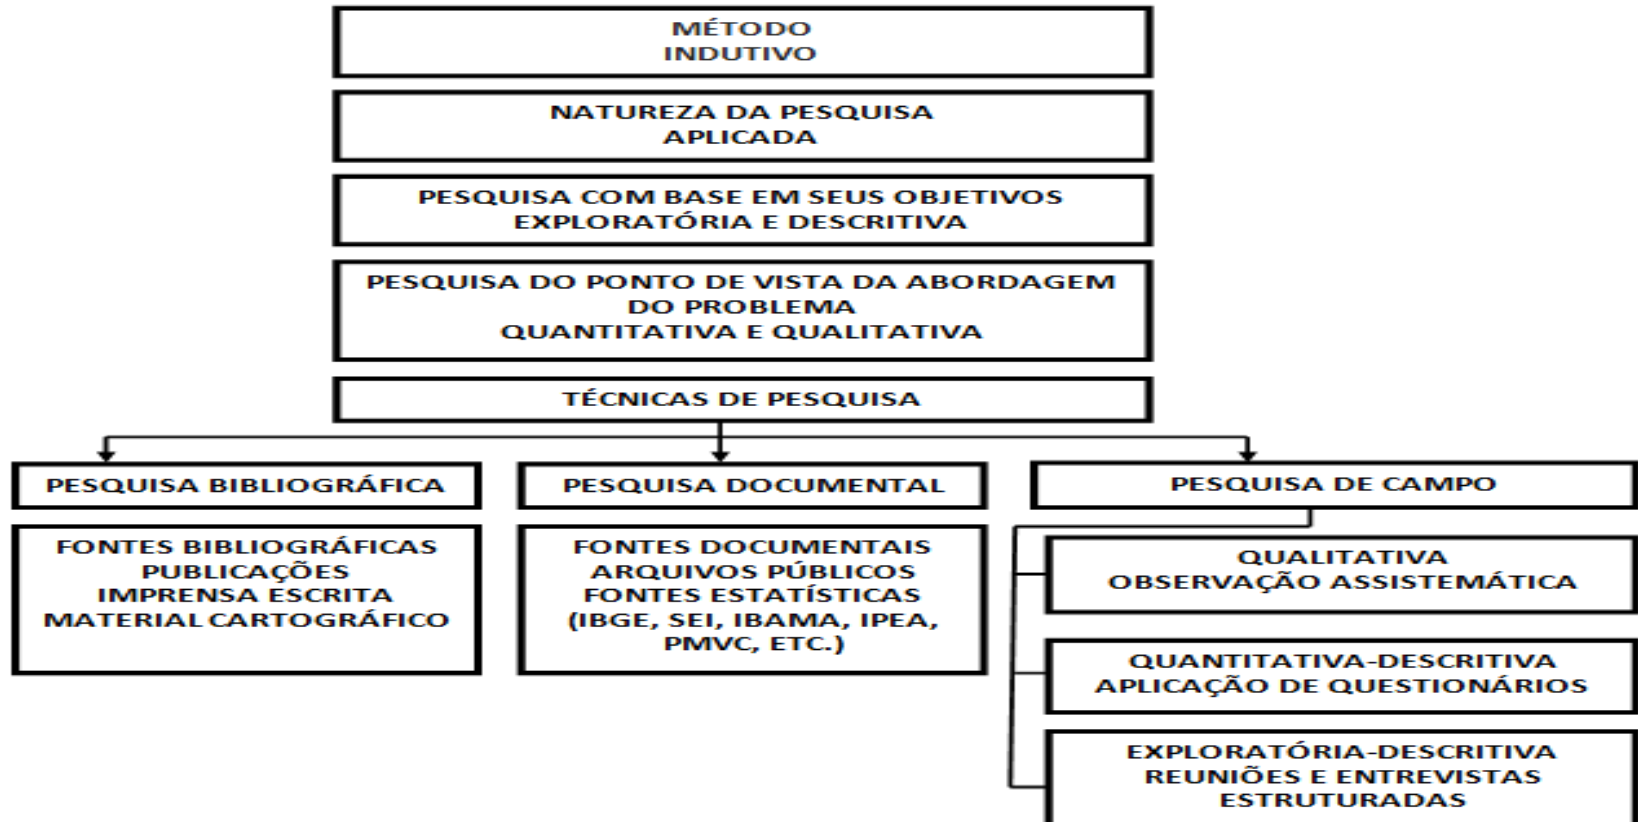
MÉTODO
INDUTIVO

NATUREZA DA PESQUISA
APLICADA

PESQUISA COM BASE EM SEUS OBJETIVOS
EXPLORATÓRIA E DESCRITIVA

PESQUISA DO PONTO DE VISTA DA ABORDAGEM
DO PROBLEMA
QUANTITATIVA E QUALITATIVA

TÉCNICAS DE PESQUISA

PESQUISA BIBLIOGRÁFICA

FONTES BIBLIOGRÁFICAS
PUBLICAÇÕES
IMPRENSA ESCRITA
MATERIAL CARTOGRÁFICO

PESQUISA DOCUMENTAL

FONTES DOCUMENTAIS
ARQUIVOS PÚBLICOS
FONTES ESTATÍSTICAS
(IBGE, SEI, IBAMA, IPEA,
PMVC, ETC.)

PESQUISA DE CAMPO

QUALITATIVA
OBSERVAÇÃO ASSISTEMÁTICA

QUANTITATIVA-DESCRITIVA
APLICAÇÃO DE QUESTIONÁRIOS

EXPLORATÓRIA-DESCRITIVA
REUNIÕES E ENTREVISTAS
ESTRUTURADAS